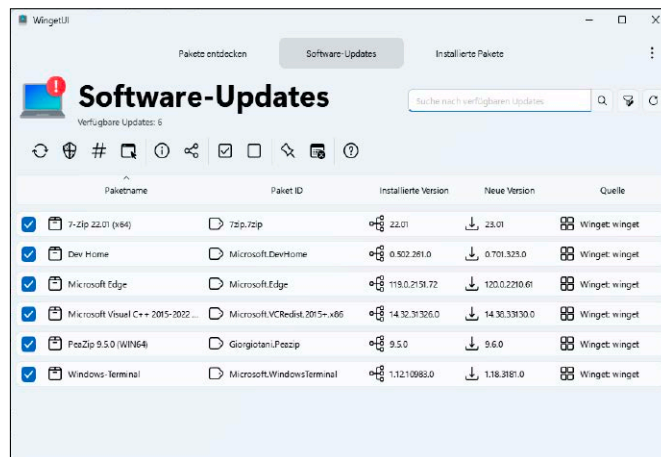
WingetUI

Pakete entdecken | Software-Updates | Installierte Pakete

Software-Updates
Verfügbare Updates: 6

Suche nach verfügbaren Updates

| Paketname | Paket ID | Installierte Version | Neue Version | Quelle |
|---|---|---|---|---|
| 7-Zip 22.01 (x64) | 7zip.7zip | 22.01 | 23.01 | Winget: winget |
| Dev Home | Microsoft.DevHome | 0.502.261.0 | 0.701.323.0 | Winget: winget |
| Microsoft Edge | Microsoft.Edge | 119.0.2151.72 | 120.0.2210.61 | Winget: winget |
| Microsoft Visual C++ 2015-2022 ... | Microsoft.VCRedist.2015+.x86 | 14.32.31326.0 | 14.36.33130.0 | Winget: winget |
| PeaZip 9.5.0 (WIN64) | Giorgiotani.Peazip | 9.5.0 | 9.6.0 | Winget: winget |
| Windows-Terminal | Microsoft.WindowsTerminal | 1.12.10983.0 | 1.18.3181.0 | Winget: winget |